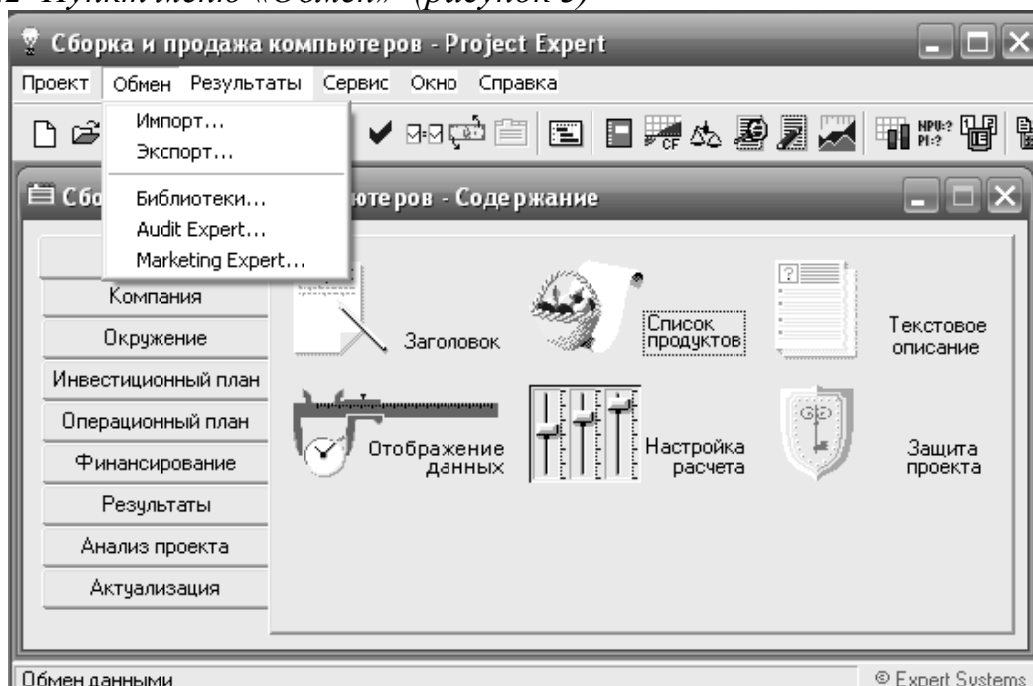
2 Пункт меню «Обмен» (рисунок 3)

Сборка и продажа компьютеров - Project Expert

Проект Обмен Результаты Сервис Окно Справка

Импорт...
Экспорт...
Библиотеки...
Audit Expert...
Marketing Expert...

NPV:? PI:?

Сбо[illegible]ютеров - Содержание

Компания
Окружение
Инвестиционный план
Операционный план
Финансирование
Результаты
Анализ проекта
Актуализация

Заголовок
Список продуктов
Текстовое описание
Отображение данных
Настройка расчета
Защита проекта

Обмен данными
© Expert Systems